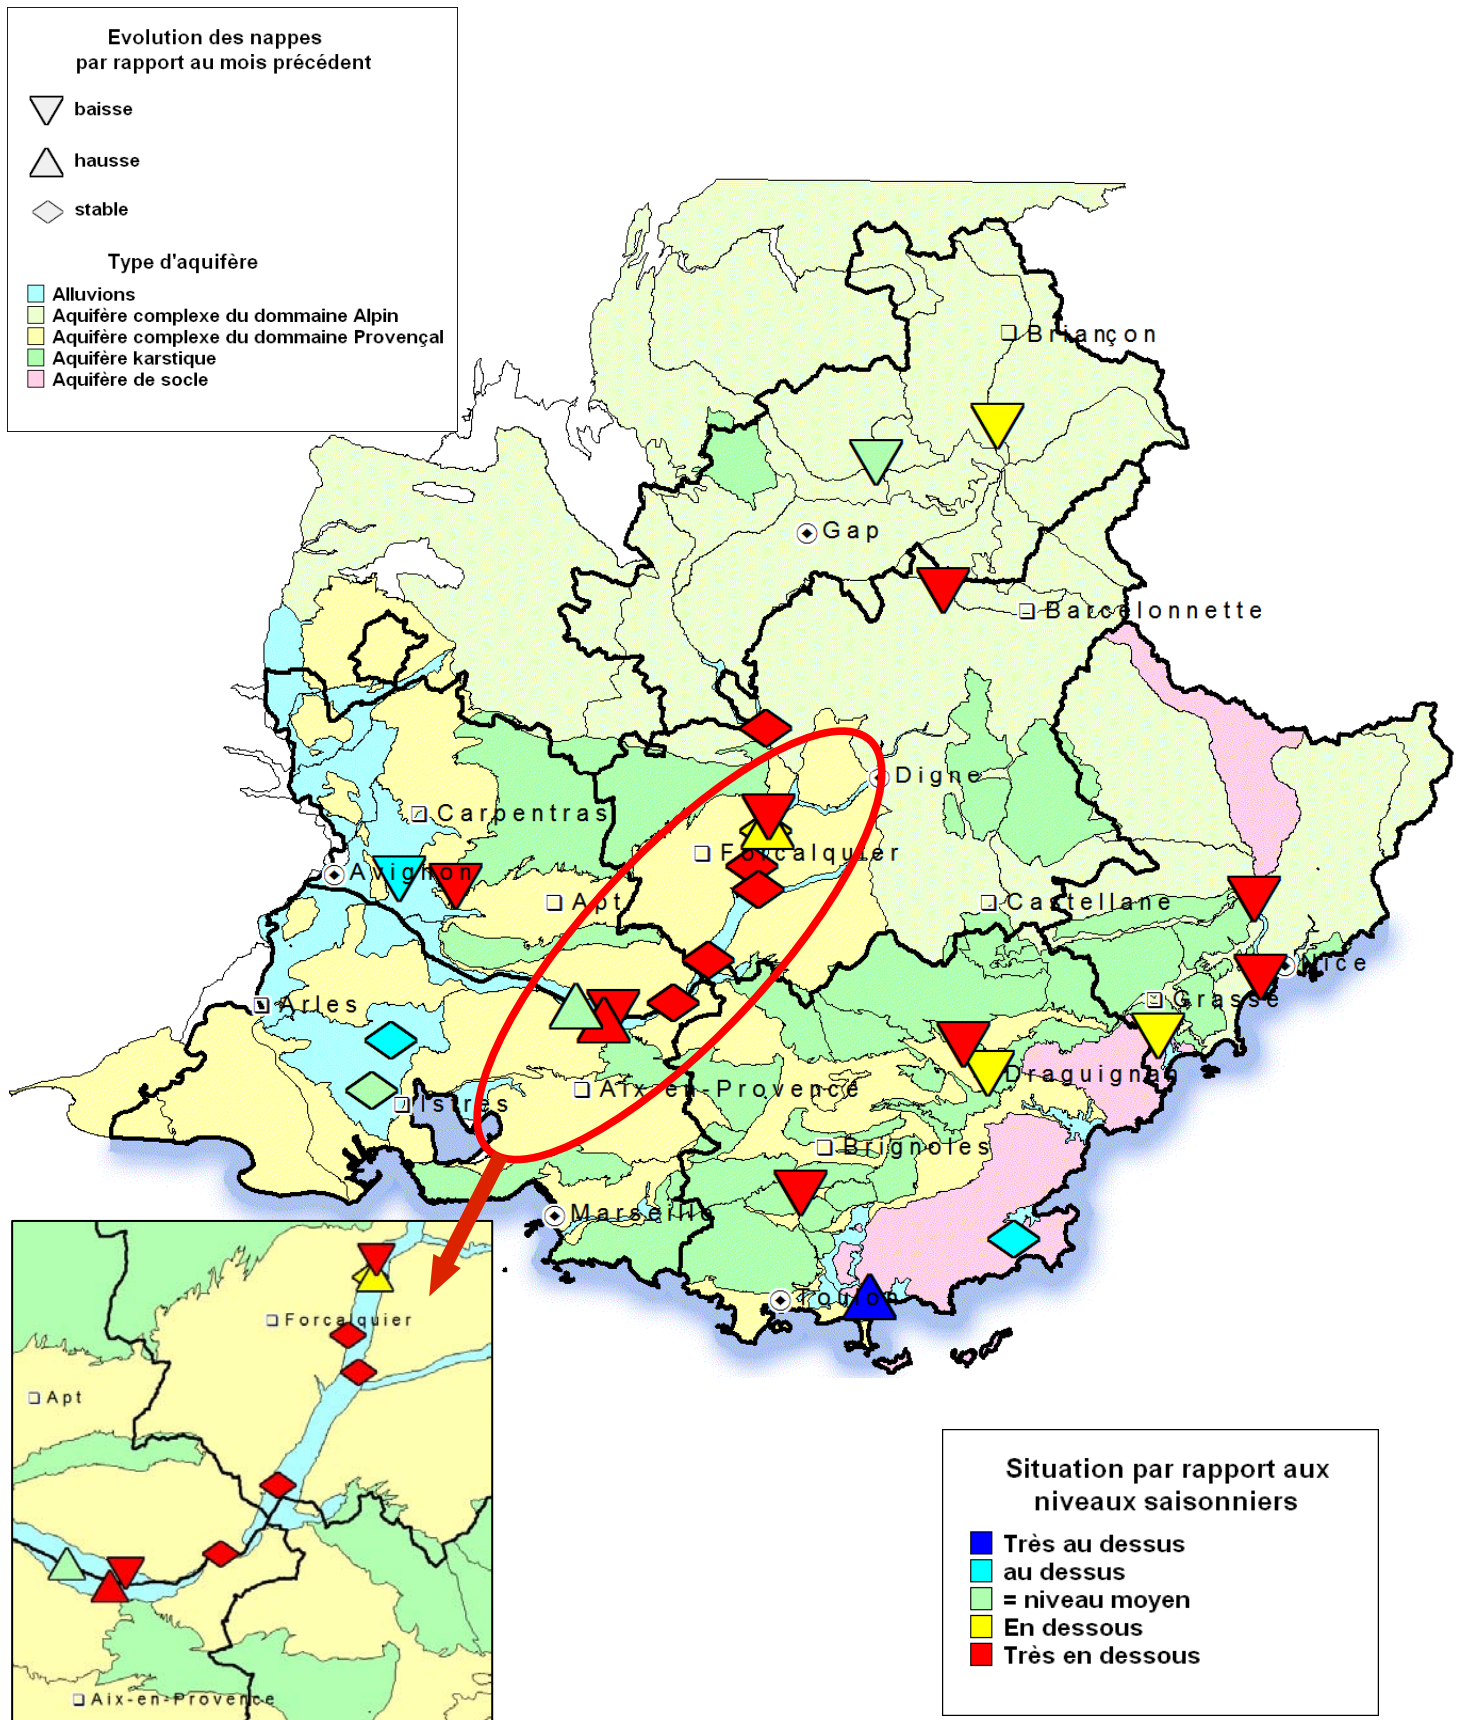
Evolution des nappes
par rapport au mois précédent

baisse

hausse

stable

Type d'aquifère

Alluvions
Aquifère complexe du dommaine Alpin
Aquifère complexe du dommaine Provençal
Aquifère karstique
Aquifère de socle

Briançon
Gap
Barcelonnette
Digne
Carpentras
Forcalquier
Avignon
Apt
Castellane
Nice
Arles
Grasse
Draguignan
Istres
Aix-en-Provence
Brignoles
Marseille
Toulon

Forcalquier
Apt
Aix-en-Provence

Situation par rapport aux niveaux saisonniers

Très au dessus
au dessus
= niveau moyen
En dessous
Très en dessous